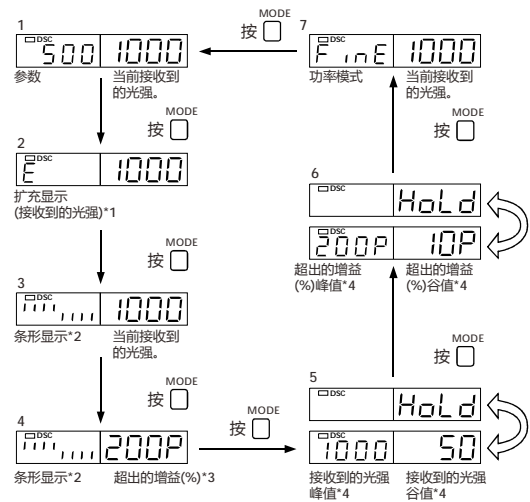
1
DSC 500 1000
参数
当前接收到的光强。

MODE
按

2
DSC E 1000
扩充显示 (接收到的光强)*1

MODE
按

3
DSC 1000
条形显示*2
当前接收到的光强。

MODE
按

4
DSC 200P
条形显示*2
超出的增益(%)*3

MODE
按

5
DSC HoLd
DSC 1000 50
接收到的光强峰值*4
接收到的光强谷值*4

MODE
按

6
DSC HoLd
DSC 200P 10P
超出的增益(%)峰值*4
超出的增益(%)谷值*4

MODE
按

7
DSC FinE 1000
功率模式
当前接收到的光强。

MODE
按